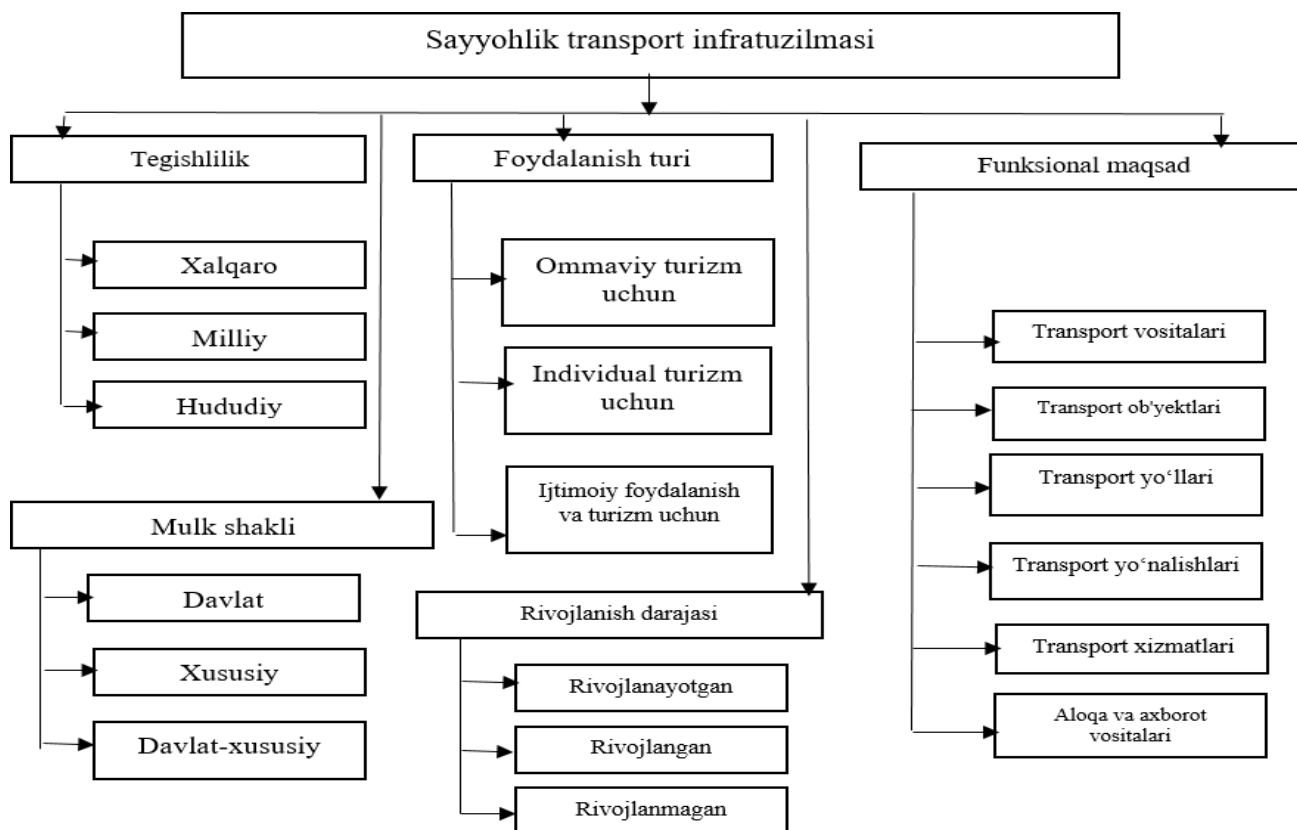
Sayyohlik transport infratuzilmasi

Tegishlilik

Xalqaro

Milliy

Hududiy

Mulk shakli

Davlat

Xususiy

Davlat-xususiy

Foydalanish turi

Ommaviy turizm uchun

Individual turizm uchun

Ijtimoiy foydalanish va turizm uchun

Rivojlanish darajasi

Rivojlanayotgan

Rivojlangan

Rivojlanmagan

Funksional maqsad

Transport vositalari

Transport ob'yektlari

Transport yo'llari

Transport yo'nalishlari

Transport xizmatlari

Aloqa va axborot vositalari